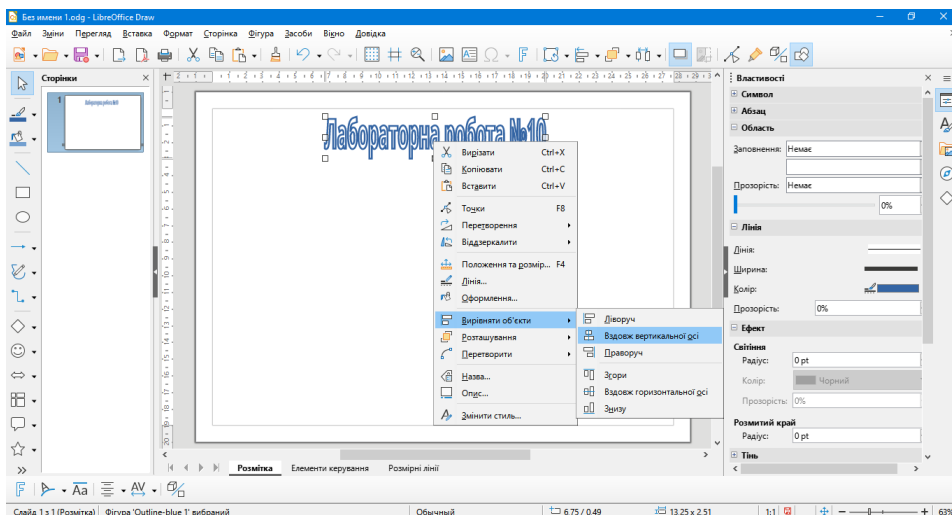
Без имени 1.odg - LibreOffice Draw

Файл Зміни Перегляд Вставка Формат Сторінка Фігура Засоби Вікно Довідка

Сторінки

1

Лабораторна робота №10

Вирізати Ctrl+X
Копіювати Ctrl+C
Вставити Ctrl+V
Точки F8
Перетворення
Віддзеркалити
Положення та розмір... F4
Лінія...
Оформлення...
Вирівняти об'єкти
Розташування
Перетворити
Назва...
Опис...
Змінити стиль...

Ліворуч
Вздовж вертикальної осі
Праворуч
Згори
Вздовж горизонтальної осі
Знизу

Властивості
Символ
Абзац
Область
Заповнення: Немає
Прозорість: Немає
0%
Лінія
Лінія:
Ширина:
Колір:
Прозорість: 0%
Ефект
Світіння
Радіус: 0 pt
Колір: Чорний
Прозорість: 0%
Розмитий край
Радіус: 0 pt
Тінь

Розмітка Елементи керування Розмірні лінії

Слайд 1 з 1 (Розмітка) Фігура 'Outline-blue 1' вибраний Обычный 6.75 / 0.49 13.25 x 2.51 1:1 63%